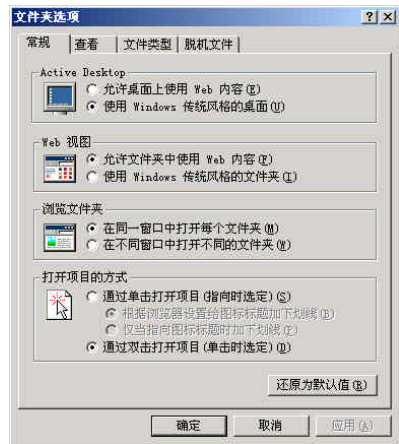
文件夹选项

? X

常规 | 查看 | 文件类型 | 脱机文件

Active Desktop
允许桌面上使用 Web 内容(E)
使用 Windows 传统风格的桌面(U)

Web 视图
允许文件夹中使用 Web 内容(F)
使用 Windows 传统风格的文件夹(L)

浏览文件夹
在同一窗口中打开每个文件夹(M)
在不同窗口中打开不同的文件夹(W)

打开项目的方式
通过单击打开项目(指向时选定)(S)
根据浏览器设置给图标标题加下划线(B)
仅当指向图标标题时加下划线(P)
通过双击打开项目(单击时选定)(D)

还原为默认值(R)

确定 取消 应用(A)